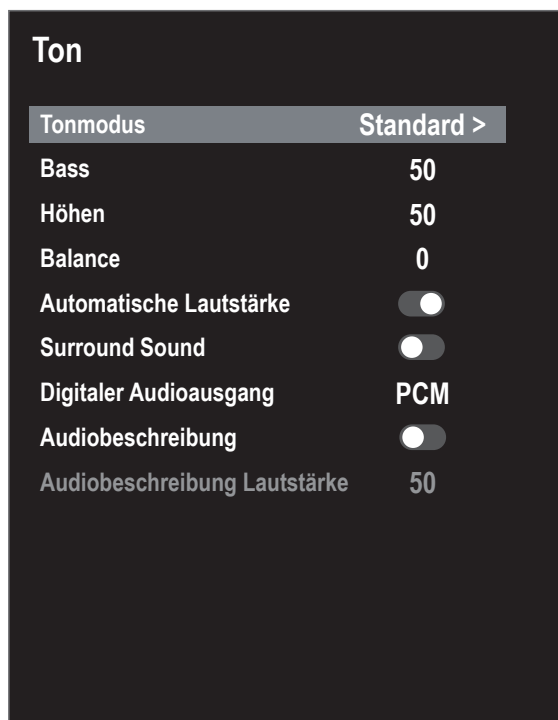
Ton

| | |
|---|---|
| Tonmodus | Standard > |
| Bass | 50 |
| Höhen | 50 |
| Balance | 0 |
| Automatische Lautstärke | |
| Surround Sound | |
| Digitaler Audioausgang | PCM |
| Audiobeschreibung | |
| Audiobeschreibung Lautstärke | 50 |